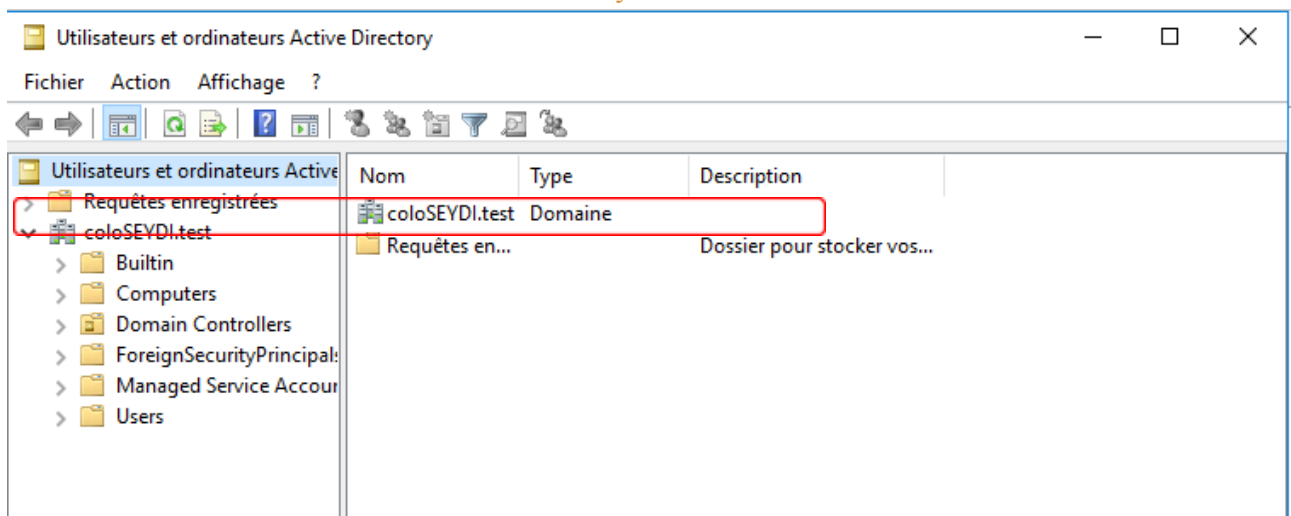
Utilisateurs et ordinateurs Active Directory

Fichier Action Affichage ?

Utilisateurs et ordinateurs Active
Requêtes enregistrées
coloSEYDI.test
Builtin
Computers
Domain Controllers
ForeignSecurityPrincipal
Managed Service Accour
Users

| Nom | Type | Description |
|---|---|---|
| coloSEYDI.test | Domaine | |
| Requêtes en... | | Dossier pour stocker vos... |